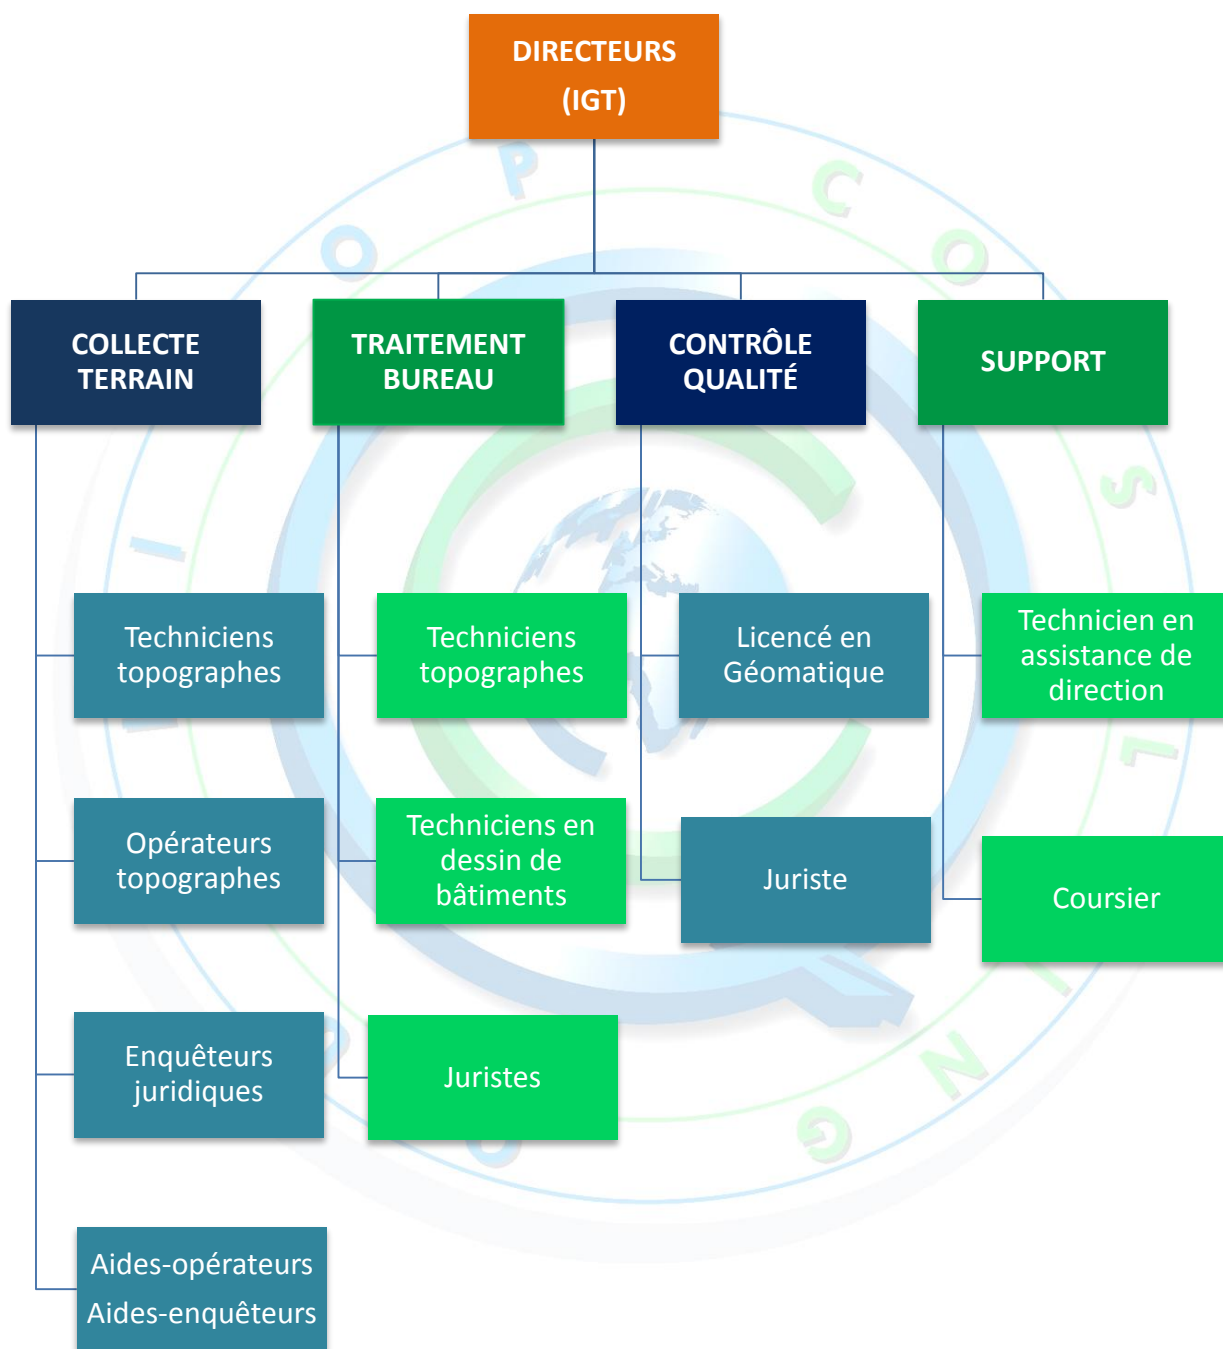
DIRECTEURS
(IGT)

COLLECTE TERRAIN

TRAITEMENT BUREAU

CONTRÔLE QUALITÉ

SUPPORT

Techniciens topographes

Opérateurs topographes

Enquêteurs juridiques

Aides-opérateurs
Aides-enquêteurs

Techniciens topographes

Techniciens en dessin de bâtiments

Juristes

Licencé en Géomatique

Juriste

Technicien en assistance de direction

Coursier